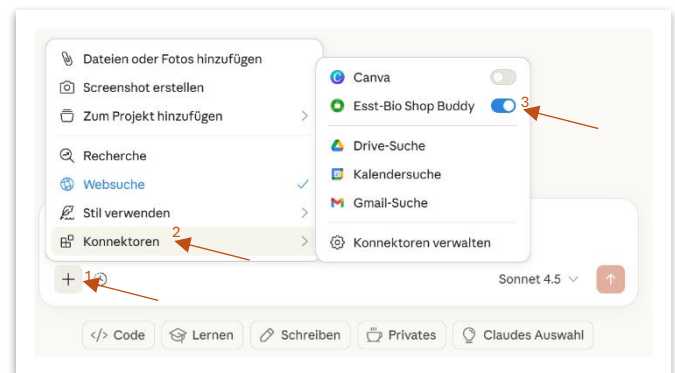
Dateien oder Fotos hinzufügen
Screenshot erstellen
Zum Projekt hinzufügen
Recherche
Websuche
Stil verwenden
Konnektoren
2
1
Canva
Esst-Bio Shop Buddy
3
Drive-Suche
Kalendersuche
Gmail-Suche
Konnektoren verwalten
Sonnet 4.5
Code
Lernen
Schreiben
Privates
Claudes Auswahl